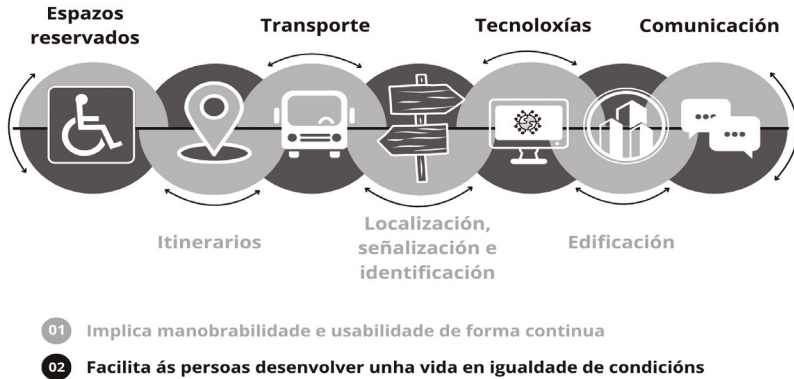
Espazos reservados

Transporte

Tecnoloxías

Comunicación

Itinerarios

Localización, señalización e identificación

Edificación

01 Implica manobrabilidade e usabilidade de forma continua

02 Facilita ás persoas desenvolver unha vida en igualdade de condicións